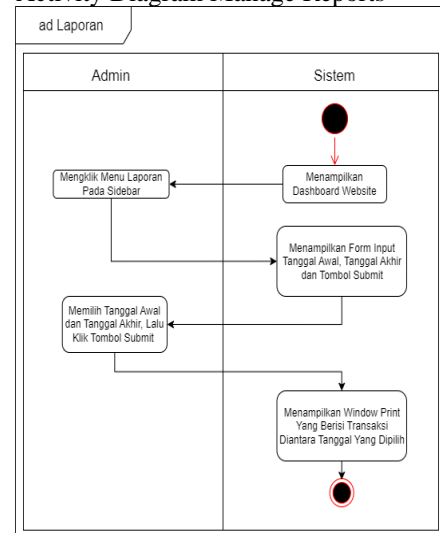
Activity Diagram Manage Reports

ad Laporan

Admin

Sistem

Menampilkan Dashboard Website

Mengklik Menu Laporan Pada Sidebar

Menampilkan Form Input Tanggal Awal, Tanggal Akhir dan Tombol Submit

Memilih Tanggal Awal dan Tanggal Akhir, Lalu Klik Tombol Submit

Menampilkan Window Print Yang Berisi Transaksi Diantara Tanggal Yang Dipilih